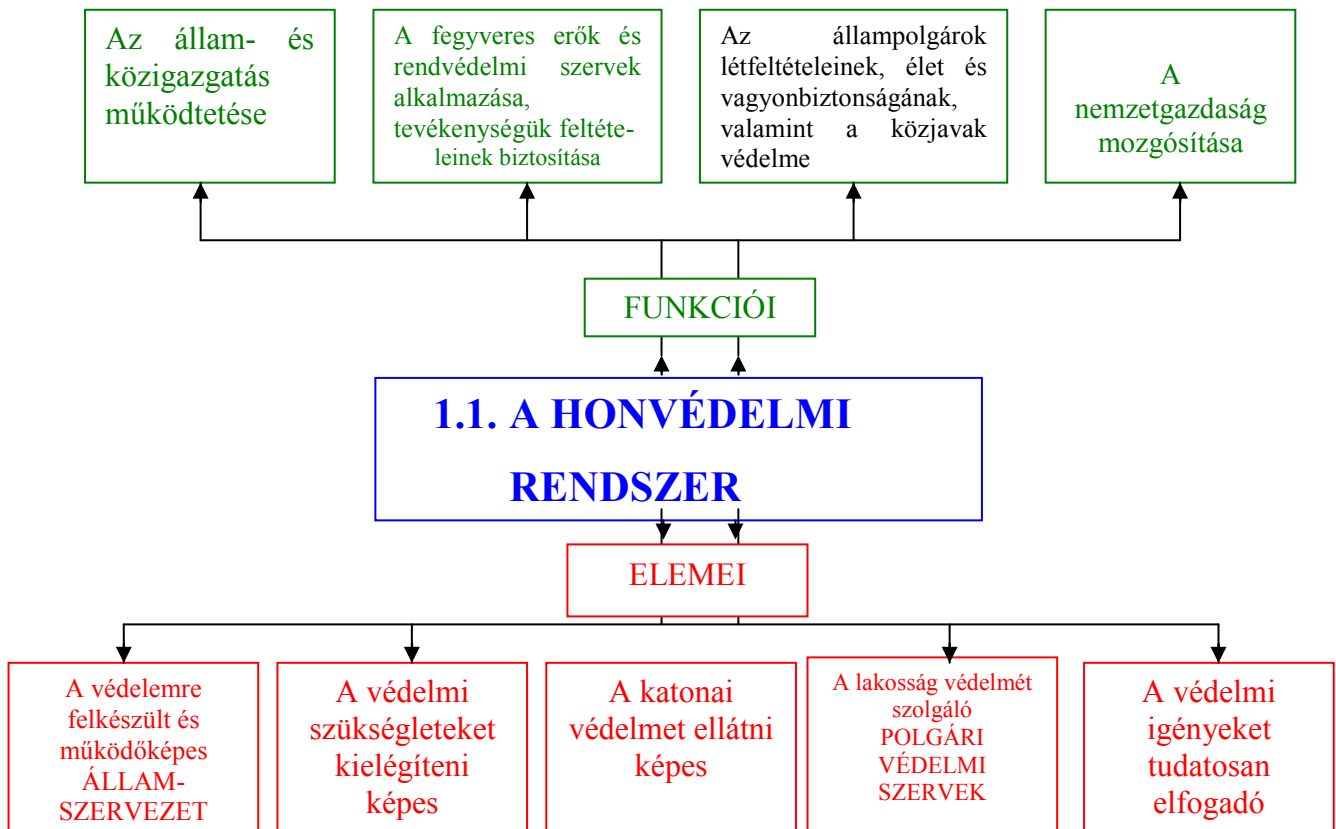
Az állam- és közigazgatás működtetése

A fegyveres erők és rendvédelmi szervek alkalmazása, tevékenységük feltételeinek biztosítása

Az állampolgárok létfeltételeinek, élet és vagyonbiztonságának, valamint a közjavak védelme

A nemzetgazdaság mozgósítása

FUNKCIÓI

1.1. A HONVÉDELMI RENDSZER

ELEMEI

A védelemre felkészült és működőképes ÁLLAMSZERVEZET

A védelmi szükségleteket kielégíteni képes

A katonai védelmet ellátni képes

A lakosság védelmét szolgáló POLGÁRI VÉDELMI SZERVEK

A védelmi igényeket tudatosan elfogadó